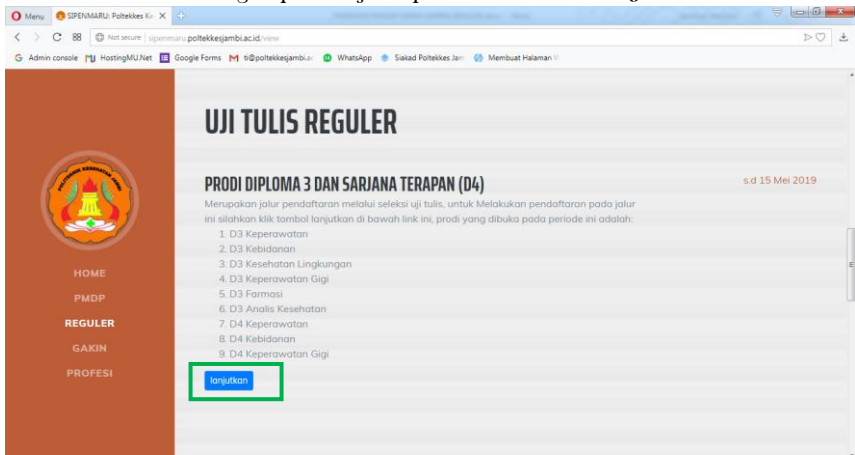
Menu SIPENMARU: Poltekkes Ke ×

Not secure sipenmaru.poltekkesjambi.ac.id/view

Admin console HostingMU.Net Google Forms ti@poltekkesjambi.ac WhatsApp Siakad Poltekkes Jam Membuat Halaman

HOME
PMDP
REGULER
GAKIN
PROFESI

UJI TULIS REGULER

PRODI DIPLOMA 3 DAN SARJANA TERAPAN (D4)

s.d 15 Mei 2019

Merupakan jalur pendaftaran melalui seleksi uji tulis, untuk Melakukan pendaftaran pada jalur ini silahkan klik tombol lanjutkan di bawah link ini, prodi yang dibuka pada periode ini adalah:

1. D3 Keperawatan
2. D3 Kebidanan
3. D3 Kesehatan Lingkungan
4. D3 Keperawatan Gigi
5. D3 Farmasi
6. D3 Analis Kesehatan
7. D4 Keperawatan
8. D4 Kebidanan
9. D4 Keperawatan Gigi

lanjutkan